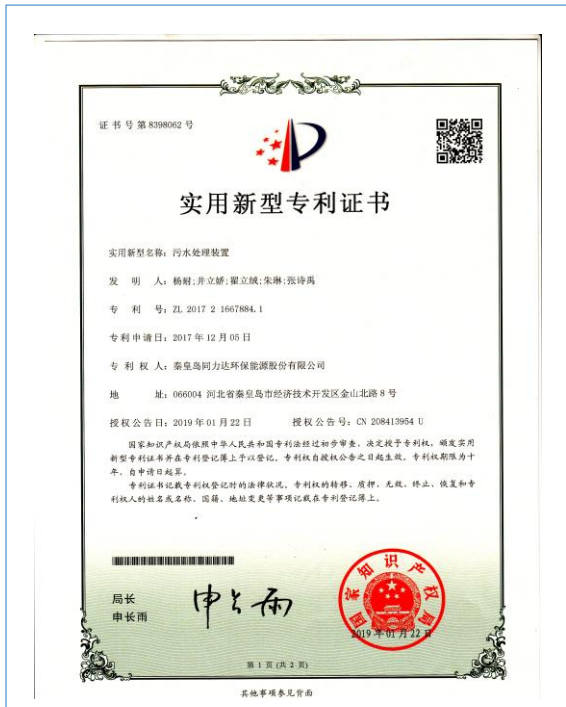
证书号第8398062号

实用新型专利证书

实用新型名称：污水处理装置

发 明 人：杨尉；井立娇；翟立斌；朱琳；张诗禹

专 利 号：ZL 2017 2 1667884.1

专利申请日：2017年12月05日

专 利 权 人：秦皇岛同力达环保能源股份有限公司

地 址：066004 河北省秦皇岛市经济技术开发区金山北路8号

授权公告日：2019年01月22日 授权公告号：CN 208413954 U

国家知识产权局依照中华人民共和国专利法经过初步审查，决定授予专利权，颁发实用新型专利证书并在专利登记簿上予以登记。专利权自授权公告之日起生效。专利权期限为十年，自申请日起算。

专利证书记载专利权登记时的法律状况。专利权的转移、质押、无效、终止、恢复和专利权人的姓名或名称、国籍、地址变更等事项记载在专利登记簿上。

局长
申长雨

申长雨

国家知识产权局

2019年01月22日

第1页（共2页）

其他事项参见背面